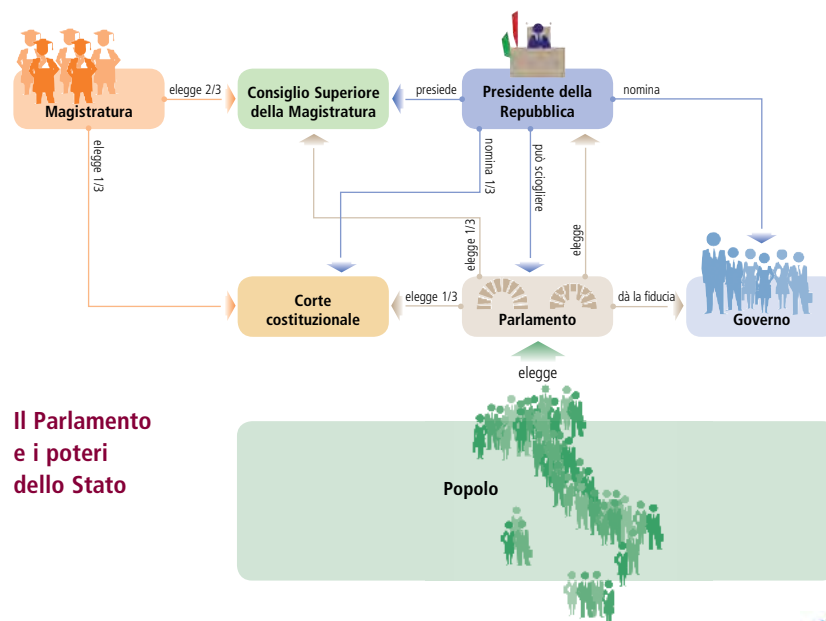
Magistratura

elegge 2/3

Consiglio Superiore della Magistratura

presiede

Presidente della Repubblica

nomina

elegge 1/3

nomina 1/3

può sciogliere

elegge 1/3

elegge

Corte costituzionale

elegge 1/3

Parlamento

dà la fiducia

Governo

elegge

Il Parlamento e i poteri dello Stato

Popolo